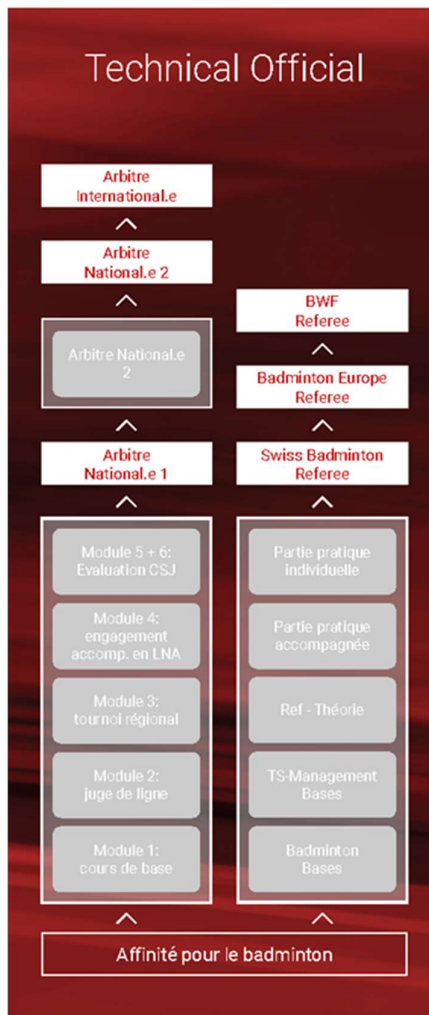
Technical Official

Arbitre International.e

Arbitre National.e 2

Arbitre National.e 2

Arbitre National.e 1

Module 5 + 6: Evaluation CSJ

Module 4: engagement accomp. en LNA

Module 3: tournoi régional

Module 2: juge de ligne

Module 1: cours de base

BWF Referee

Badminton Europe Referee

Swiss Badminton Referee

Partie pratique individuelle

Partie pratique accompagnée

Ref - Théorie

TS-Management Bases

Badminton Bases

Affinité pour le badminton